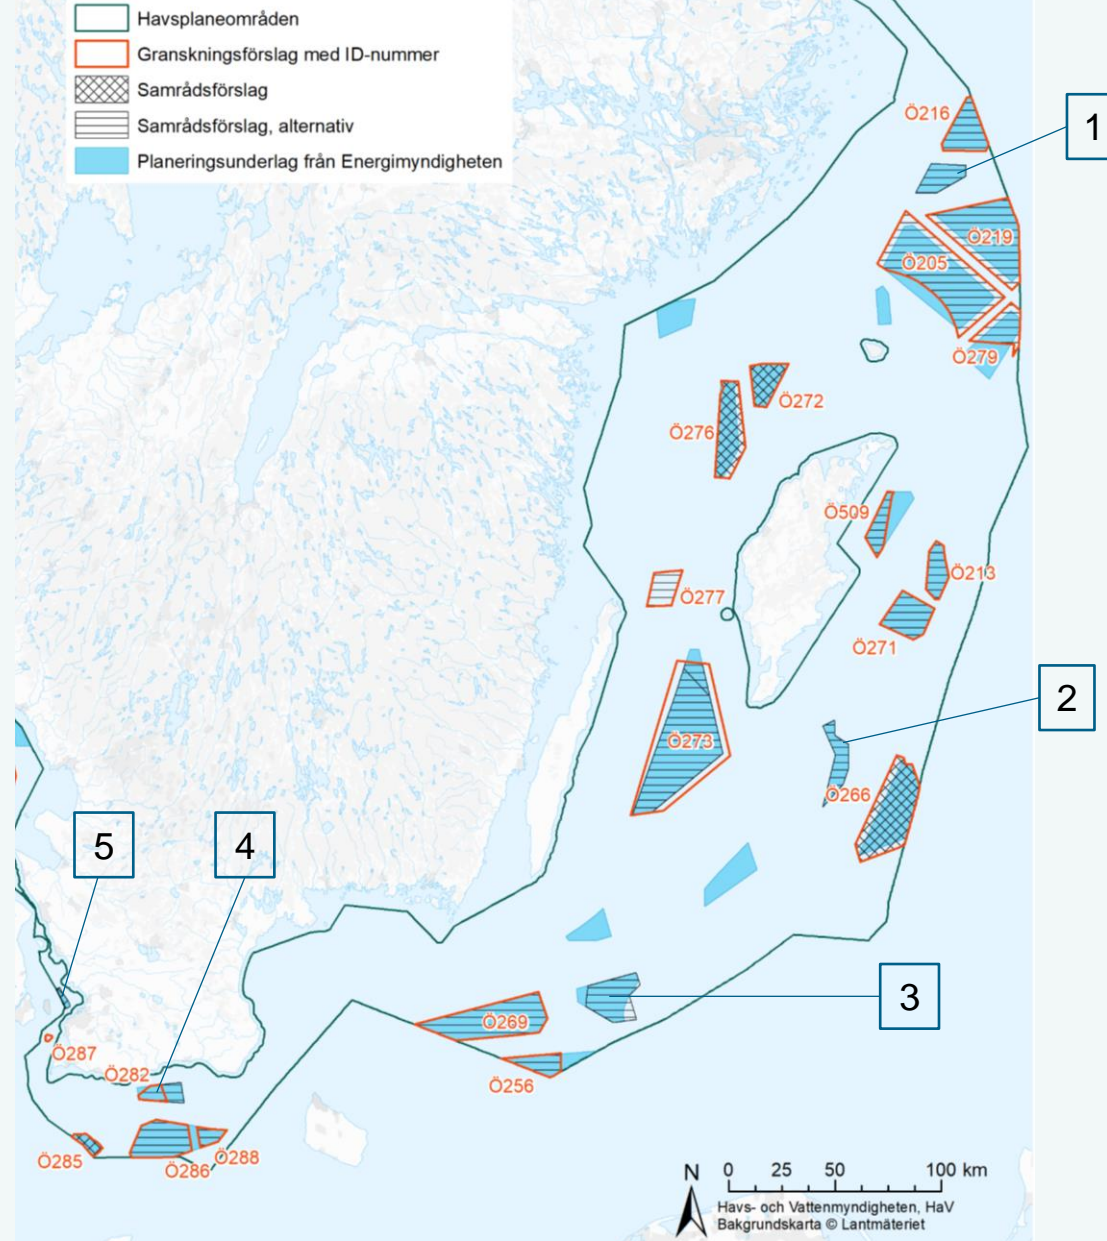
Havsplaneområden
Granskningsförslag med ID-nummer
Samrådsförslag
Samrådsförslag, alternativ
Planeringsunderlag från Energimyndigheten

1
Ö216
Ö219
Ö205
Ö279
Ö272
Ö276
Ö509
Ö213
Ö277
Ö271
2
Ö273
Ö266
5
4
3
Ö269
Ö256
Ö287
Ö282
Ö285
Ö286
Ö288

N
0 25 50 100 km
Havs- och Vattenmyndigheten, HaV
Bakgrundskarta © Lantmäteriet